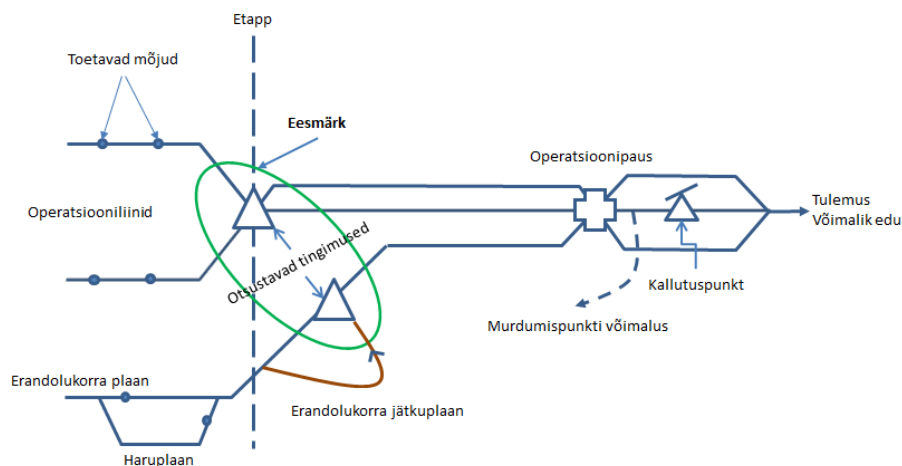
Etapp

Toetavad mõjud

Eesmärk

Operatsioonipaus

Operatsiooniliinid

Otsustavad tingimused

Tulemus
Võimalik edu

Kallutuspunkt

Murdumispunkti võimalus

Erandolukorra plaan

Erandolukorra jätkuplaan

Haruplaan